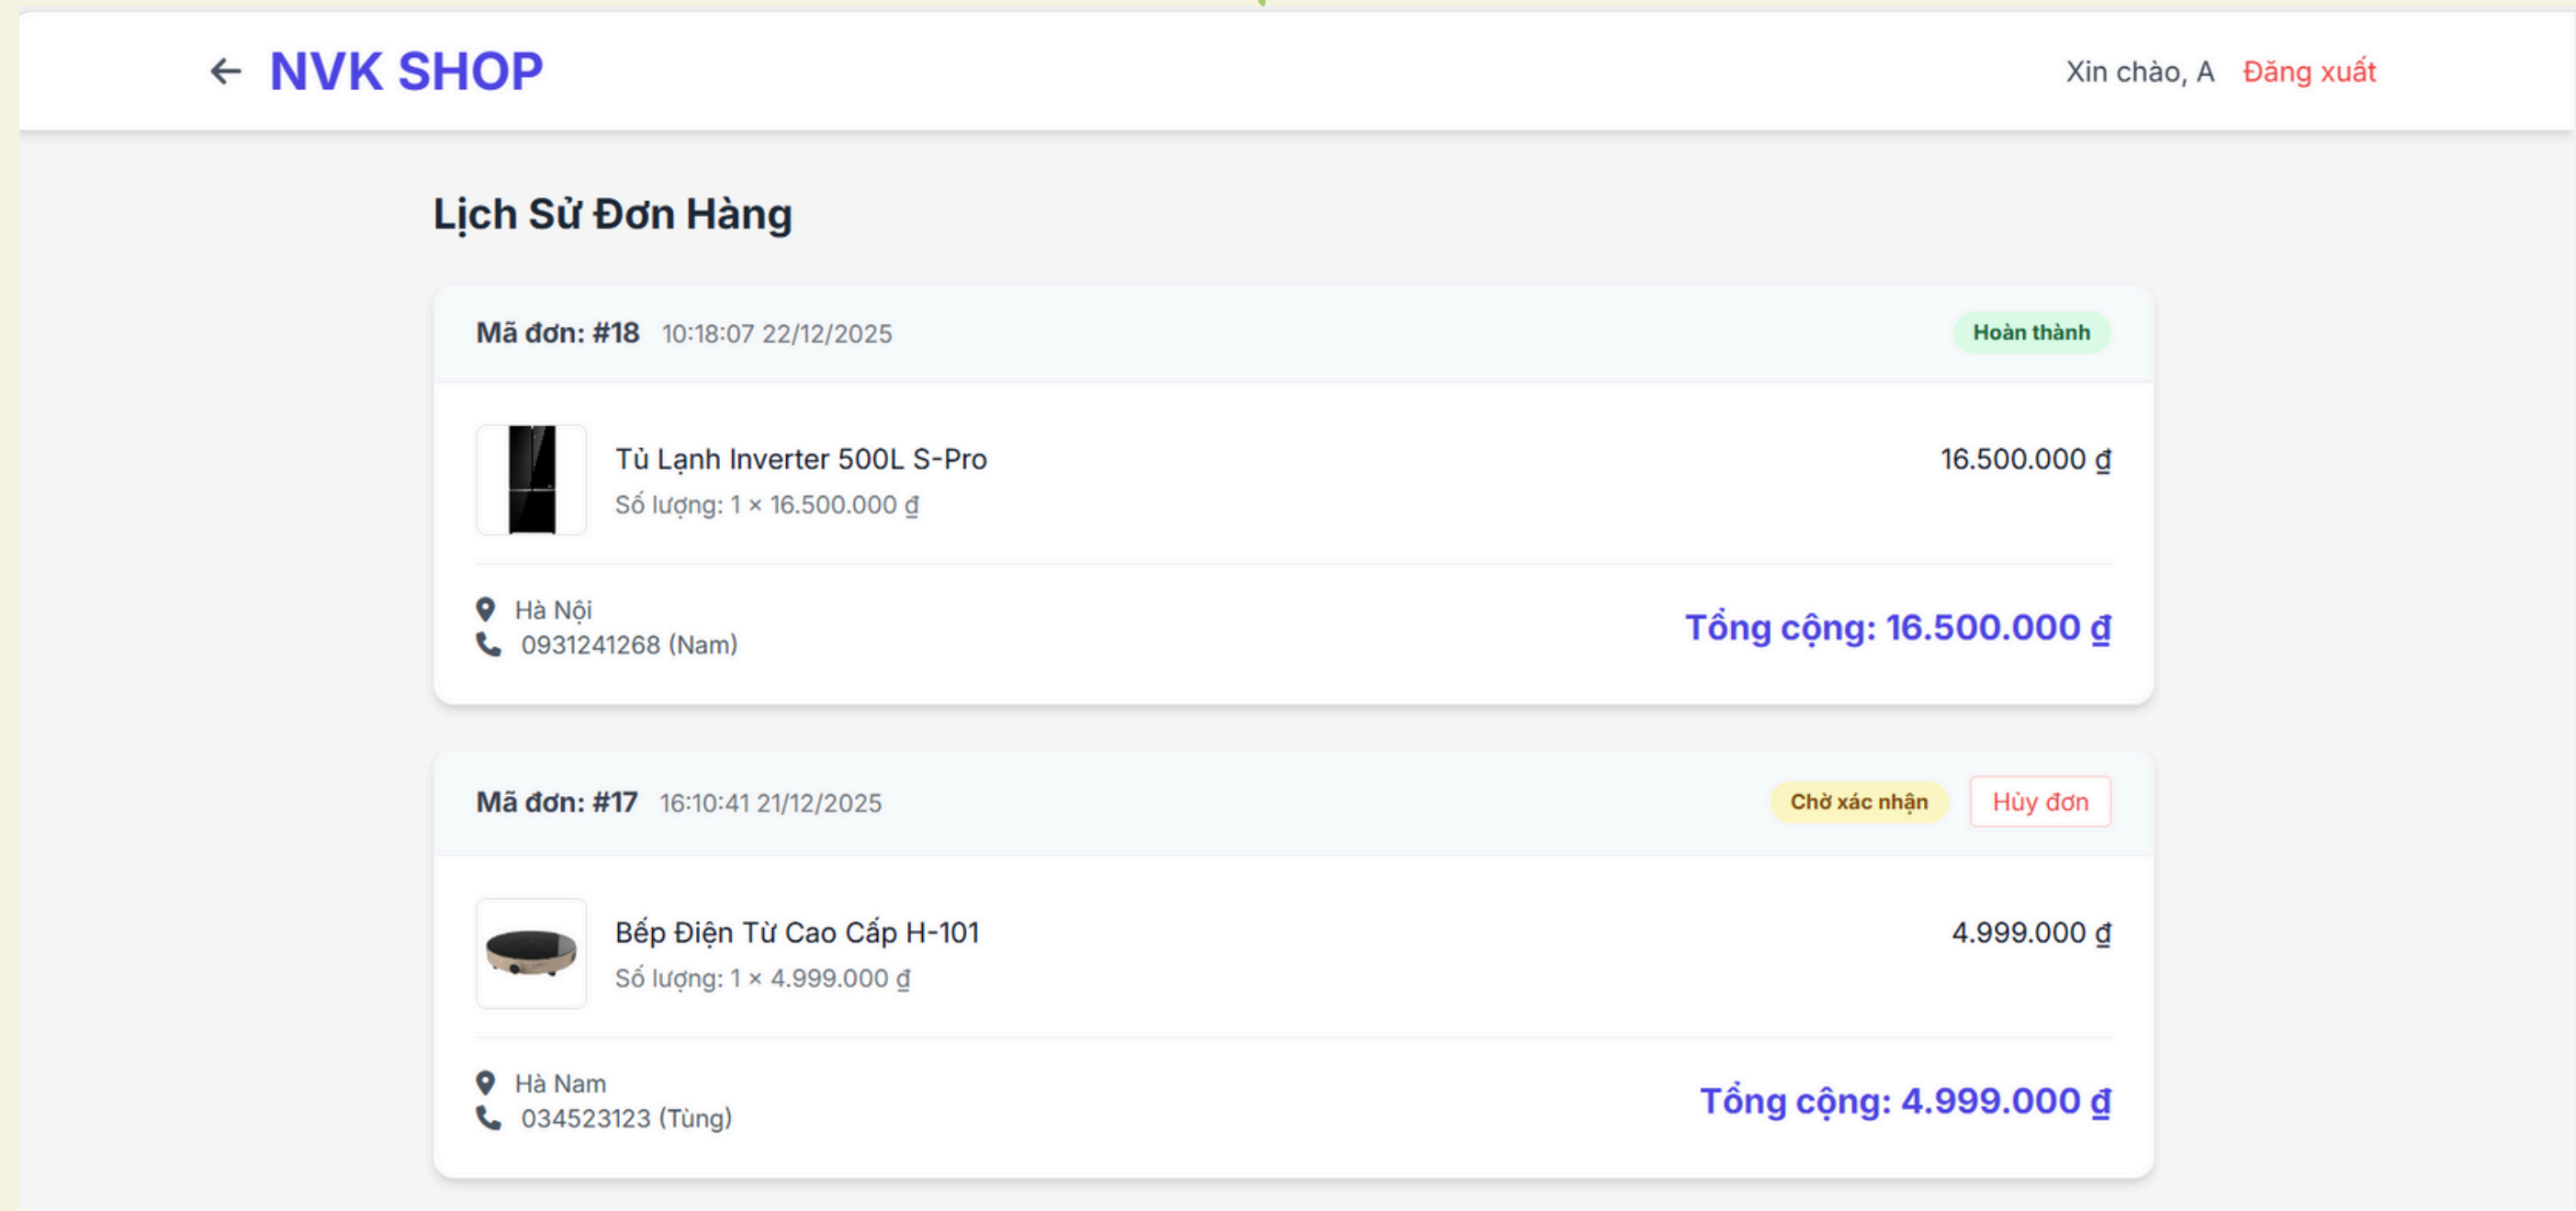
← NVK SHOP

Xin chào, A Đăng xuất

Lịch Sử Đơn Hàng

Mã đơn: #18 10:18:07 22/12/2025

Hoàn thành

Tủ Lạnh Inverter 500L S-Pro

Số lượng: 1 × 16.500.000 ₫

16.500.000 ₫

Hà Nội

0931241268 (Nam)

Tổng cộng: 16.500.000 ₫

Mã đơn: #17 16:10:41 21/12/2025

Chờ xác nhận

Hủy đơn

Bếp Điện Từ Cao Cấp H-101

Số lượng: 1 × 4.999.000 ₫

4.999.000 ₫

Hà Nam

034523123 (Tùng)

Tổng cộng: 4.999.000 ₫